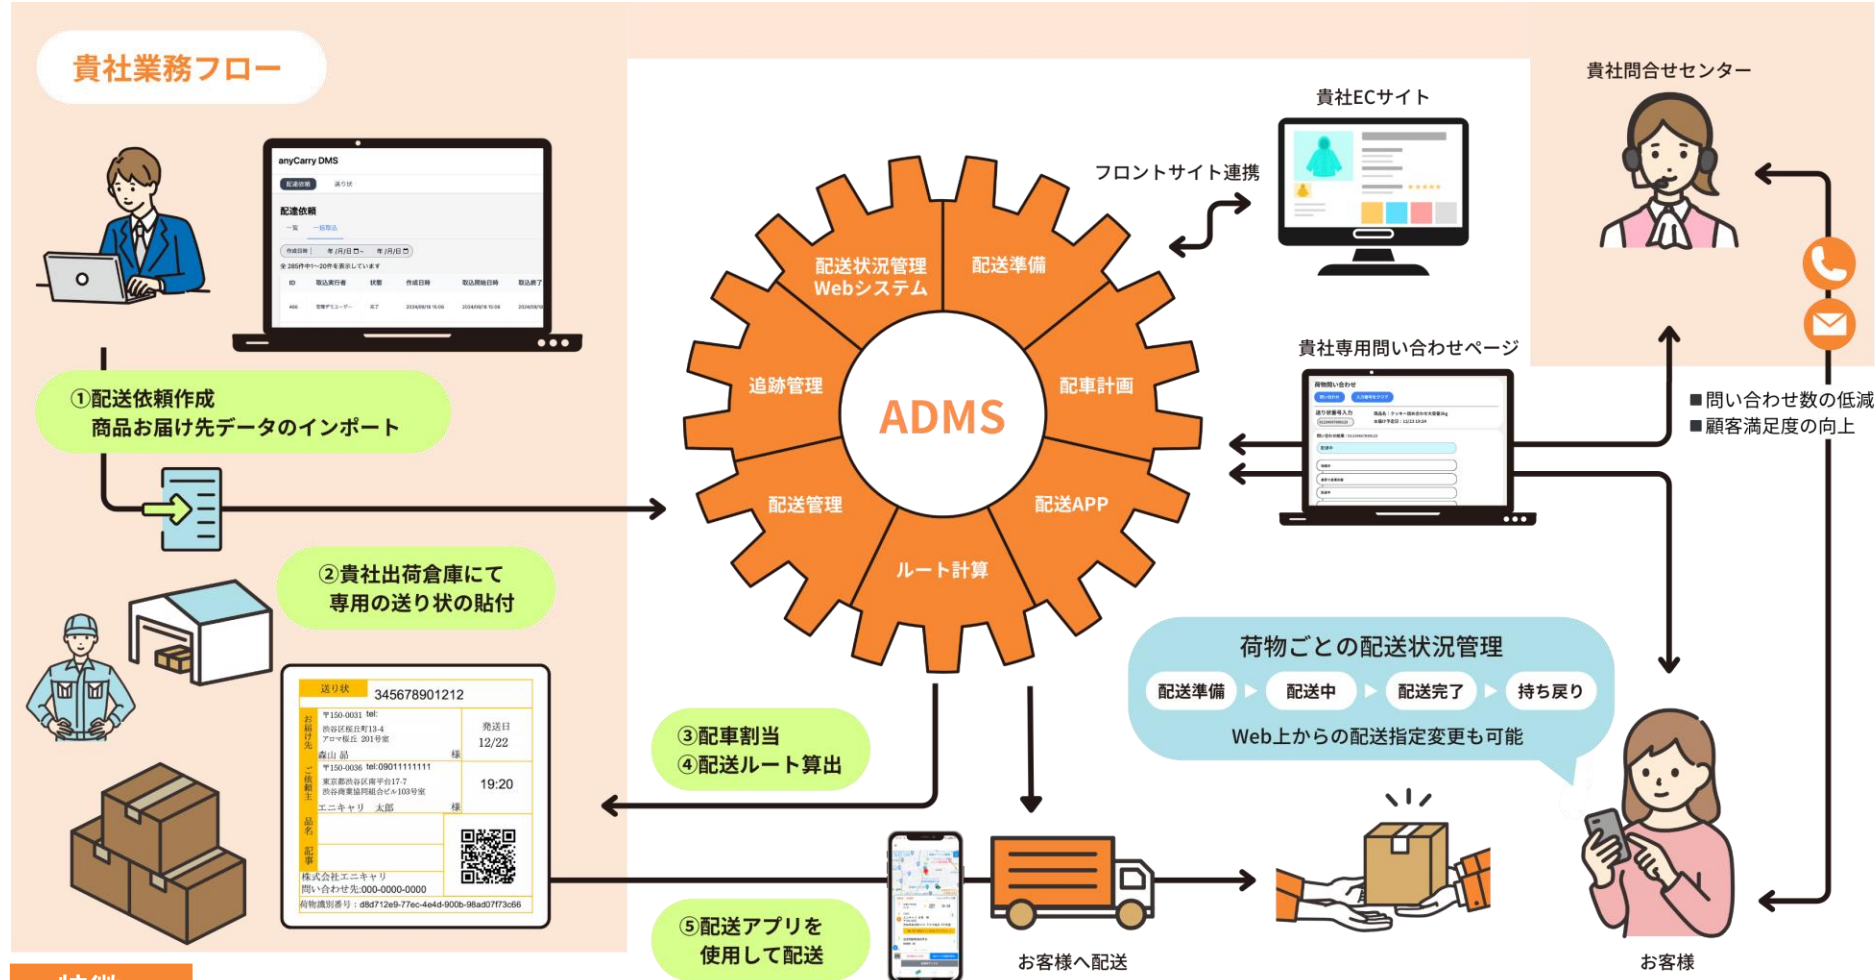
貴社業務フロー

anyCarry DMS

配達依頼

①配送依頼作成
商品お届け先データのインポート

②貴社出荷倉庫にて
専用の送り状の貼付

送り状 345678901212

〒150-0031 tel:
渋谷区桜丘町13-4
アロマ桜丘 201号室
森山 晶 様

発送日 12/22

〒150-0036 tel:09011111111
東京都渋谷区南平台17-7
渋谷商業協同組合ビル103号室
エニキャリ 太郎 様

19:20

株式会社エニキャリ
問い合わせ先:000-0000-0000
荷物識別番号：d8d712e9-77ec-4e4d-900b-98ad07f73c66

配送状況管理Webシステム

配送準備

配車計画

配送APP

ルート計算

配送管理

追跡管理

ADMS

フロントサイト連携

貴社ECサイト

貴社問合せセンター

貴社専用問い合わせページ

■問い合わせ数の低減
■顧客満足度の向上

荷物ごとの配送状況管理
配送準備 配送中 配送完了 持ち戻り
Web上からの配送指定変更も可能

③配車割当
④配送ルート算出

⑤配送アプリを
使用して配送

お客様へ配送

お客様